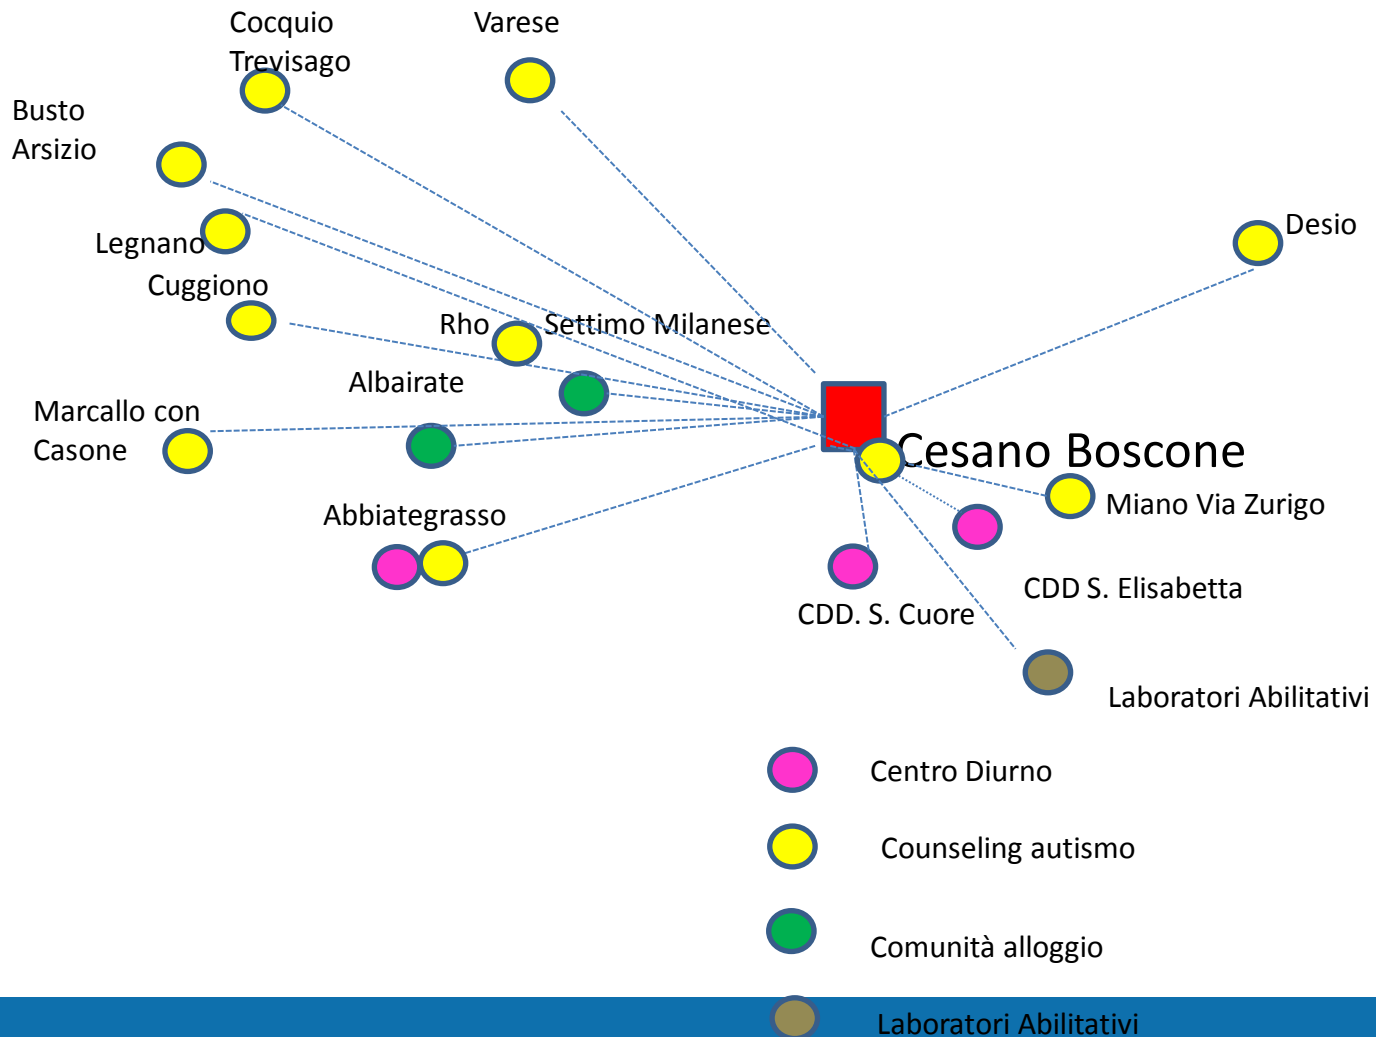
Cocquio Trevisago

Varese

Busto Arsizio

Legnano

Cuggiono

Rho

Settimo Milanese

Desio

Albairate

Marcallo con Casone

Cesano Boscone

Miano Via Zurigo

Abbiategrasso

CDD S. Elisabetta

CDD. S. Cuore

Laboratori Abilitativi

Centro Diurno

Counseling autismo

Comunità alloggio

Laboratori Abilitativi